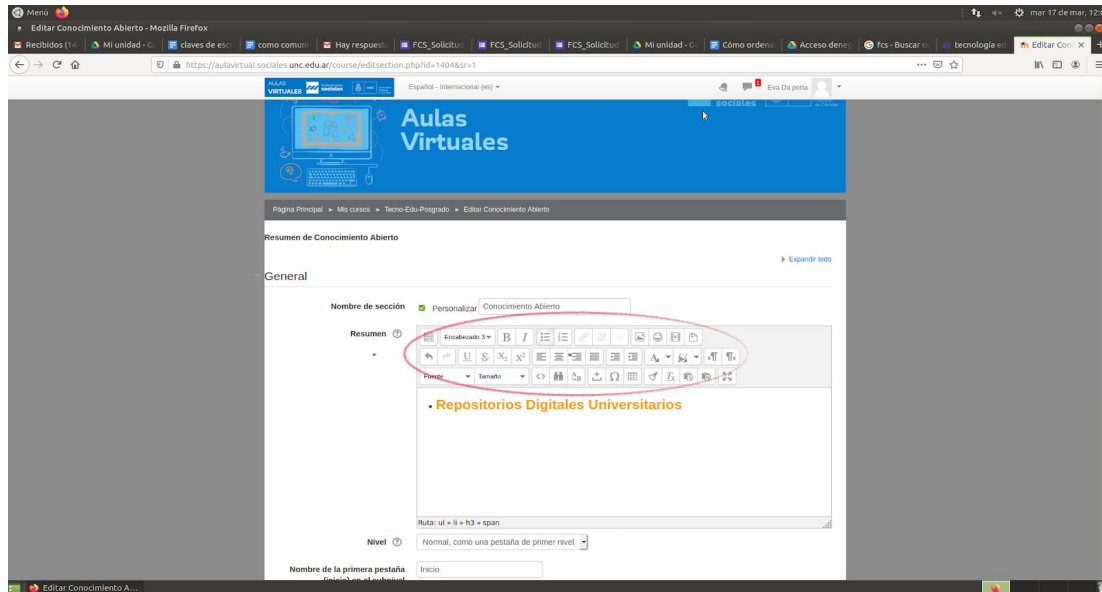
Menú

mar 17 de mar, 12:

Editar Conocimiento Abierto - Mozilla Firefox

Recibidos (14 | Mi unidad - G | claves de esc | como comun | Hay respuest | FCS_Solicitud | FCS_Solicitud | FCS_Solicitud | Mi unidad - G | Cómo ordena | Acceso dene | fcs - Buscar c | tecnología ed | Editar Con ×

https://aulavirtual.sociales.unc.edu.ar/course/editsection.php?id=1404&sr=1

AULAS VIRTUALES sociales

Español - Internacional (es)

Eva Da porta

Aulas Virtuales

sociales

Página Principal ► Mis cursos ► Tecno-Edu-Posgrado ► Editar Conocimiento Abierto

Resumen de Conocimiento Abierto

Expandir todo

General

Nombre de sección

Personalizar Conocimiento Abierto

Resumen

Encabezado 3

Fuente

Tamaño

• Repositorios Digitales Universitarios

Ruta: ul » li » h3 » span

Nivel

Normal, como una pestaña de primer nivel

Nombre de la primera pestaña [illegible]

Inicio

Editar Conocimiento A...